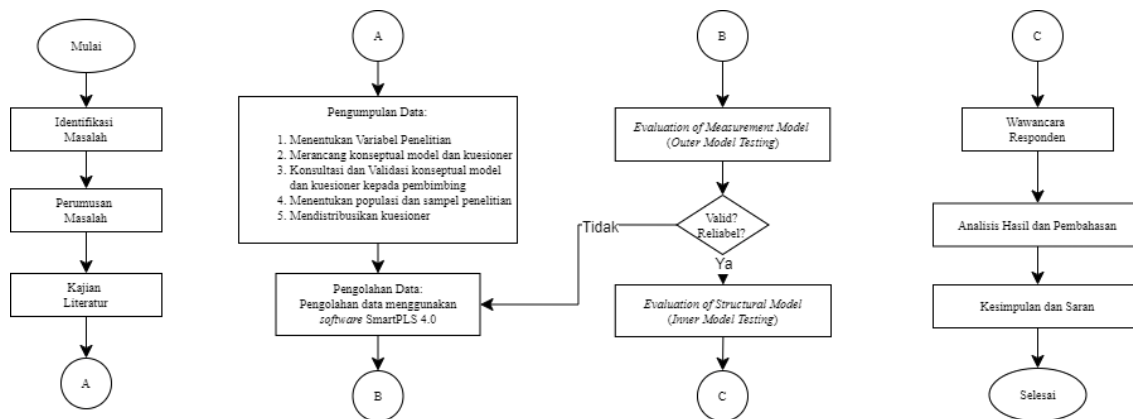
Mulai

Identifikasi Masalah

Perumusan Masalah

Kajian Literatur

A

A

Pengumpulan Data:

1. Menentukan Variabel Penelitian
2. Merancang konseptual model dan kuesioner
3. Konsultasi dan Validasi konseptual model dan kuesioner kepada pembimbing
4. Menentukan populasi dan sampel penelitian
5. Mendistribusikan kuesioner

Pengolahan Data: Pengolahan data menggunakan software SmartPLS 4.0

B

B

Evaluation of Measurement Model (Outer Model Testing)

Valid? Reliabel?

Tidak

Ya

Evaluation of Structural Model (Inner Model Testing)

C

C

Wawancara Responden

Analisis Hasil dan Pembahasan

Kesimpulan dan Saran

Selesai